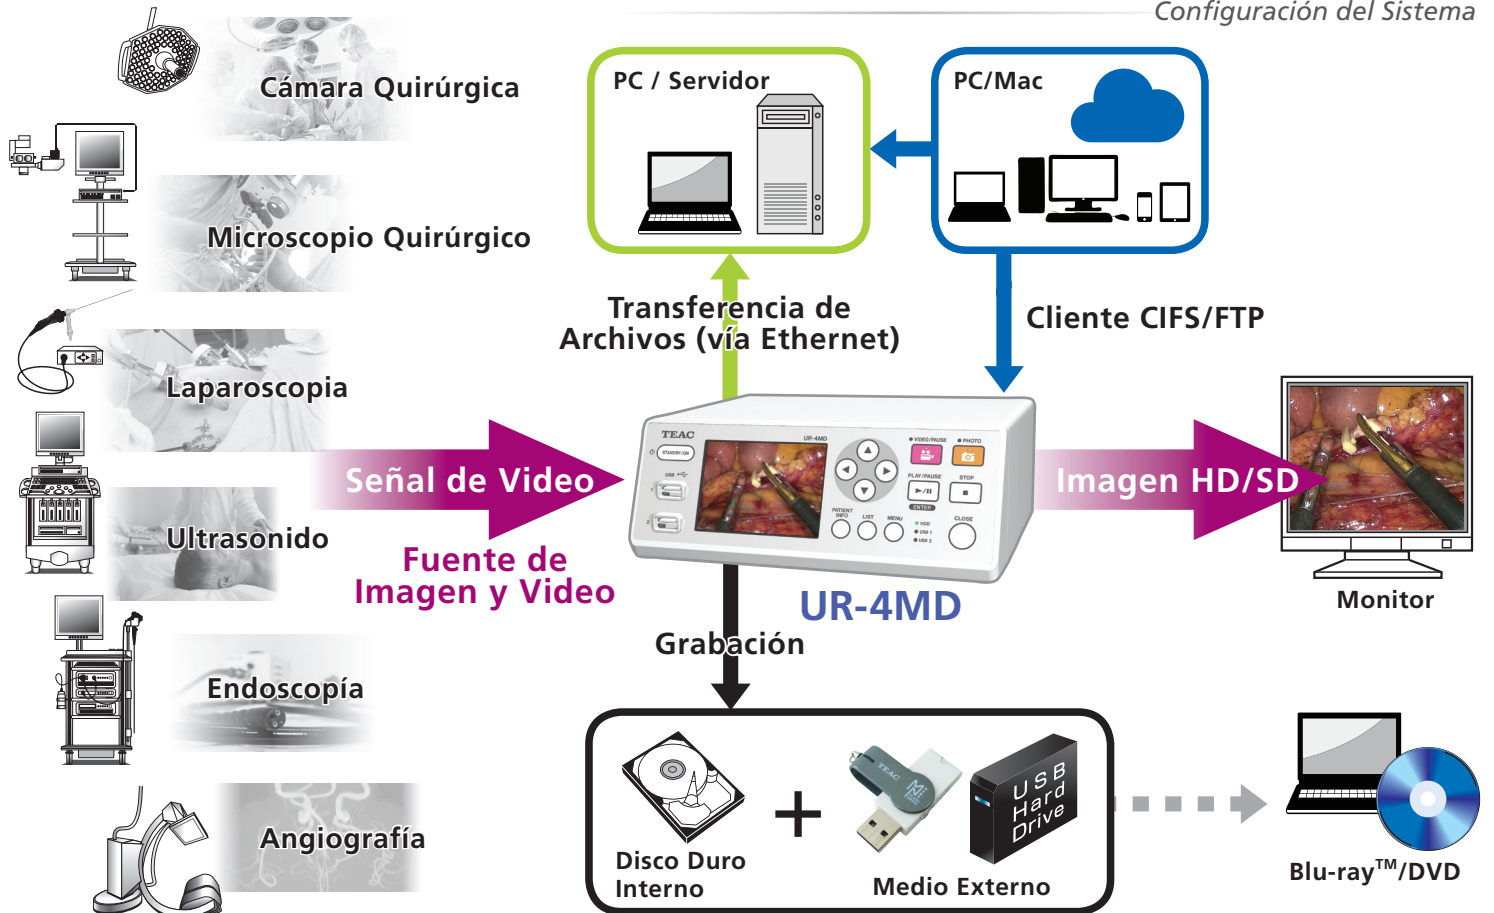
Configuración del Sistema

Cámara Quirúrgica

Microscopio Quirúrgico

Laparoscopia

Ultrasonido

Endoscopía

Angiografía

PC / Servidor

PC/Mac

Transferencia de Archivos (vía Ethernet)

Cliente CIFS/FTP

Señal de Video

Fuente de Imagen y Video

TEAC

UR-4MD

STANDBY/ON

USB

VIDEO/PAUSE

PHOTO

PLAY/PAUSE

STOP

ENTER

PATIENT INFO

LIST

MENU

HDD

USB 1

USB 2

CLOSE

UR-4MD

Imagen HD/SD

Monitor

Grabación

Disco Duro Interno

+

TEAC

USB Hard Drive

Medio Externo

Blu-ray$^{TM}$/DVD